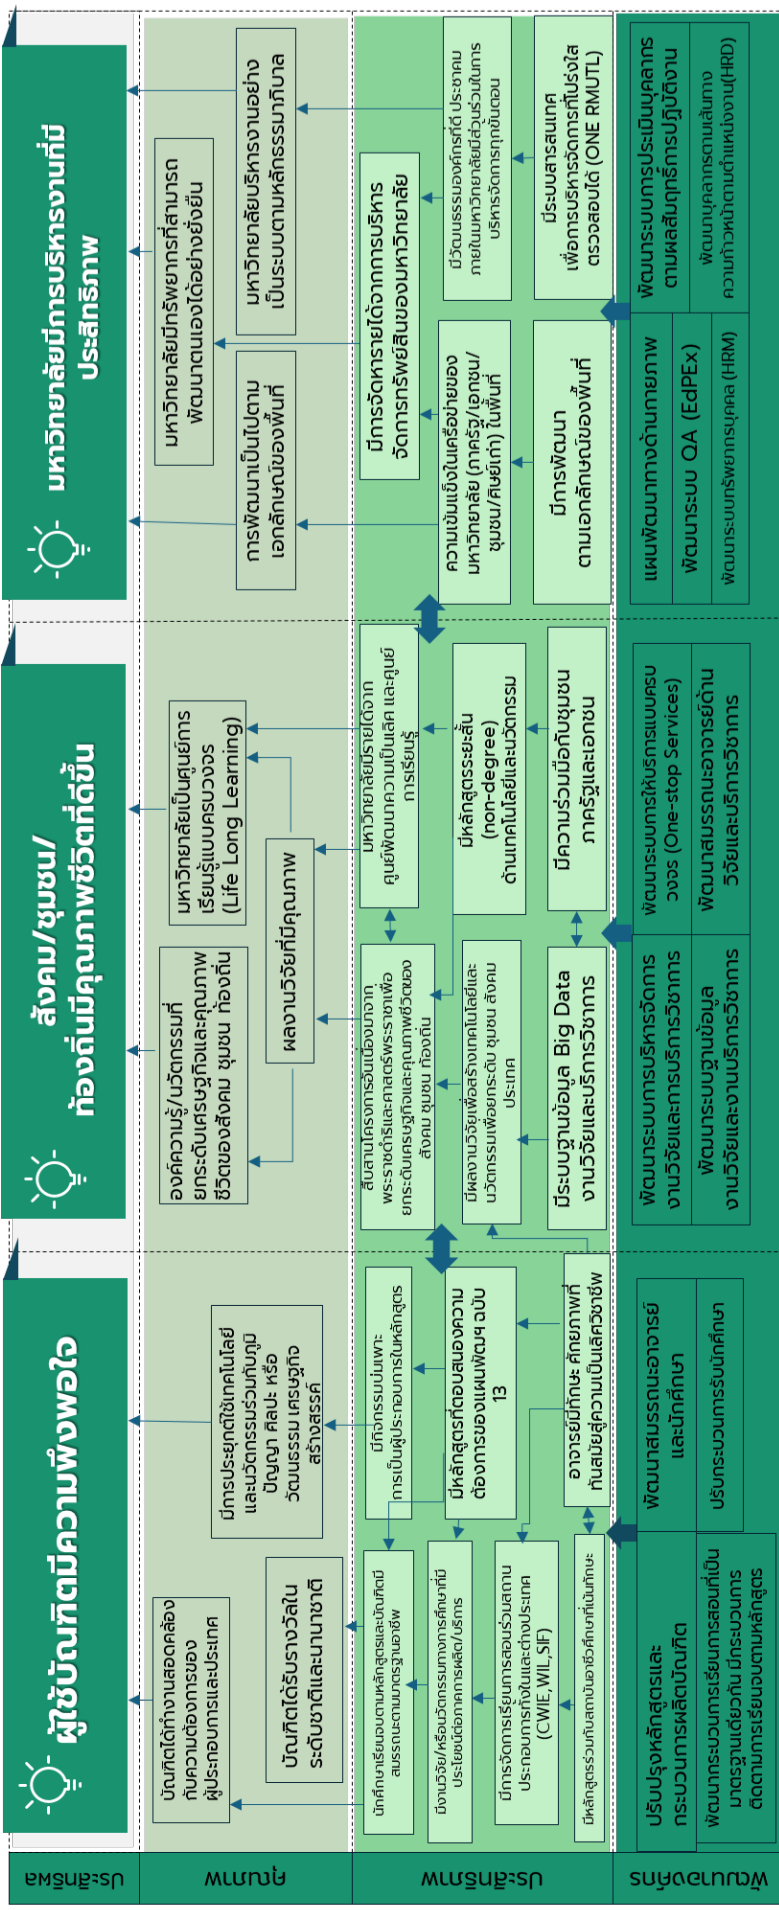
ประสิทธิผล

คุณภาพ

ประสิทธิภาพ

พัฒนาองค์กร

ผู้ใช้บัณฑิตมีความพึงพอใจ

บัณฑิตได้ทำงานสอดคล้องกับความต้องการของผู้ประกอบการและประเทศ

บัณฑิตได้รับรางวัลในระดับชาติและนานาชาติ

มีการประยุกต์ใช้เทคโนโลยีและนวัตกรรมร่วมกับภูมิปัญญา ศิลปะ หรือวัฒนธรรม เศรษฐกิจสร้างสรรค์

นักศึกษาเรียนจบตามหลักสูตรและบัณฑิตมีสมรรถนะตามมาตรฐานวิชาชีพ

มีงานวิจัย/หรือนวัตกรรมทางการศึกษาที่มีประโยชน์ต่อภาคการผลิต/บริการ

มีการจัดการเรียนการสอนร่วมสถานประกอบการทั้งในและต่างประเทศ (CWIE, WIL, SIF)

มีหลักสูตรร่วมกับสถาบันอาชีวศึกษาที่เน้นทักษะ

มีกิจกรรมบ่มเพาะการเป็นผู้ประกอบการในหลักสูตร

มีหลักสูตรที่ตอบสนองความต้องการของแผนพัฒนาฯ ฉบับ 13

อาจารย์มีทักษะ ศักยภาพที่ทันสมัยสู่ความเป็นเลิศวิชาชีพ

พัฒนาสมรรถนะอาจารย์และนักศึกษา

ปรับกระบวนการรับนักศึกษา

ปรับปรุงหลักสูตรและกระบวนการผลิตบัณฑิต

พัฒนากระบวนการเรียนการสอนที่เป็นมาตรฐานเดียวกัน มีกระบวนการติดตามการเรียนตามหลักสูตร

สังคม/ชุมชน/ท้องถิ่นมีคุณภาพชีวิตที่ดีขึ้น

องค์ความรู้/นวัตกรรมที่ยกระดับเศรษฐกิจและคุณภาพชีวิตของสังคม ชุมชน ท้องถิ่น

ผลงานวิจัยที่มีคุณภาพ

มหาวิทยาลัยเป็นศูนย์การเรียนรู้แบบครบวงจร (Life Long Learning)

สืบสานโครงการอันเนื่องมาจากพระราชดำริและศาสตร์พระราชาเพื่อยกระดับเศรษฐกิจและคุณภาพชีวิตของสังคม ชุมชน ท้องถิ่น

มีผลงานวิจัยเพื่อสร้างเทคโนโลยีและนวัตกรรมเพื่อยกระดับ ชุมชน สังคม ประเทศ

มีระบบฐานข้อมูล Big Data งานวิจัยและบริการวิชาการ

มหาวิทยาลัยได้รับการยกย่องจากศูนย์พัฒนาความเป็นเลิศ และศูนย์การเรียนรู้

มีหลักสูตรระยะสั้น (non-degree) ด้านเทคโนโลยีและนวัตกรรม

มีความร่วมมือกับชุมชน ภาครัฐและเอกชน

พัฒนาระบบการบริหารจัดการงานวิจัยและการบริการวิชาการ

พัฒนาระบบฐานข้อมูลงานวิจัยและงานบริการวิชาการ

พัฒนาระบบการให้บริการแบบครบวงจร (One-stop Services)

พัฒนาสมรรถนะอาจารย์ด้านวิจัยและบริการวิชาการ

มหาวิทยาลัยมีการบริหารงานที่มีประสิทธิภาพ

การพัฒนาเป็นไปตามเอกลักษณ์ของพื้นที่

มหาวิทยาลัยมีทรัพยากรที่สามารถพัฒนาตนเองได้อย่างยั่งยืน

มหาวิทยาลัยบริหารงานอย่างเป็นระบบตามหลักธรรมาภิบาล

ความเข้มแข็งในเครือข่ายของมหาวิทยาลัย (ภาครัฐ/เอกชน/ชุมชน/ศิษย์เก่า) ในพื้นที่

มีการพัฒนาตามเอกลักษณ์ของพื้นที่

มีการจัดหารายได้จากการบริหารจัดการทรัพย์สินของมหาวิทยาลัย

มีวัฒนธรรมองค์กรที่ดี ประชาคมภายในมหาวิทยาลัยมีส่วนร่วมในการบริหารจัดการทุกขั้นตอน

มีระบบสารสนเทศเพื่อการบริหารจัดการที่โปร่งใส ตรวจสอบได้ (ONE RMUTL)

แผนพัฒนาทางด้านกายภาพ

พัฒนาระบบ QA (EdPEx)

พัฒนาระบบทรัพยากรบุคคล (HRM)

พัฒนาระบบการประเมินบุคลากรตามผลสัมฤทธิ์การปฏิบัติงาน

พัฒนาบุคลากรตามเส้นทางความก้าวหน้าตำแหน่งงาน(HRD)